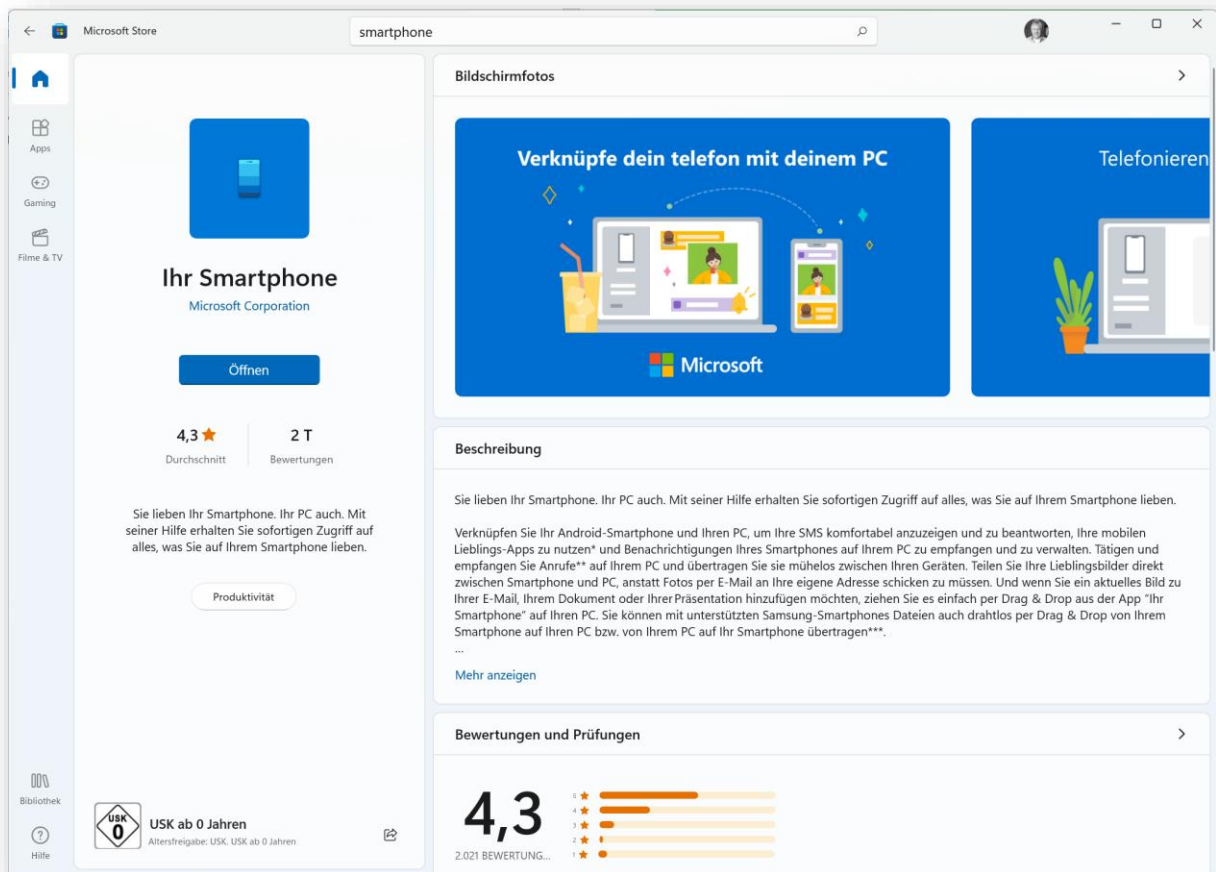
Microsoft Store

smartphone

Apps

Gaming

Filme & TV

Bibliothek

Hilfe

Ihr Smartphone

Microsoft Corporation

Öffnen

4,3

Durchschnitt

2 T

Bewertungen

Sie lieben Ihr Smartphone. Ihr PC auch. Mit seiner Hilfe erhalten Sie sofortigen Zugriff auf alles, was Sie auf Ihrem Smartphone lieben.

Produktivität

USK 0

USK ab 0 Jahren

Altersfreigabe: USK. USK ab 0 Jahren

Bildschirmfotos

Verknüpfe dein telefon mit deinem PC

Microsoft

Telefonieren

Beschreibung

Sie lieben Ihr Smartphone. Ihr PC auch. Mit seiner Hilfe erhalten Sie sofortigen Zugriff auf alles, was Sie auf Ihrem Smartphone lieben.

Verknüpfen Sie Ihr Android-Smartphone und Ihren PC, um Ihre SMS komfortabel anzuzeigen und zu beantworten, Ihre mobilen Lieblings-Apps zu nutzen* und Benachrichtigungen Ihres Smartphones auf Ihrem PC zu empfangen und zu verwalten. Tätigen und empfangen Sie Anrufe** auf Ihrem PC und übertragen Sie sie mühelos zwischen Ihren Geräten. Teilen Sie Ihre Lieblingsbilder direkt zwischen Smartphone und PC, anstatt Fotos per E-Mail an Ihre eigene Adresse schicken zu müssen. Und wenn Sie ein aktuelles Bild zu Ihrer E-Mail, Ihrem Dokument oder Ihrer Präsentation hinzufügen möchten, ziehen Sie es einfach per Drag & Drop aus der App "Ihr Smartphone" auf Ihren PC. Sie können mit unterstützten Samsung-Smartphones Dateien auch drahtlos per Drag & Drop von Ihrem Smartphone auf Ihren PC bzw. von Ihrem PC auf Ihr Smartphone übertragen***.
...

Mehr anzeigen

Bewertungen und Prüfungen

4,3

2.021 BEWERTUNG...

5
4
3
2
1